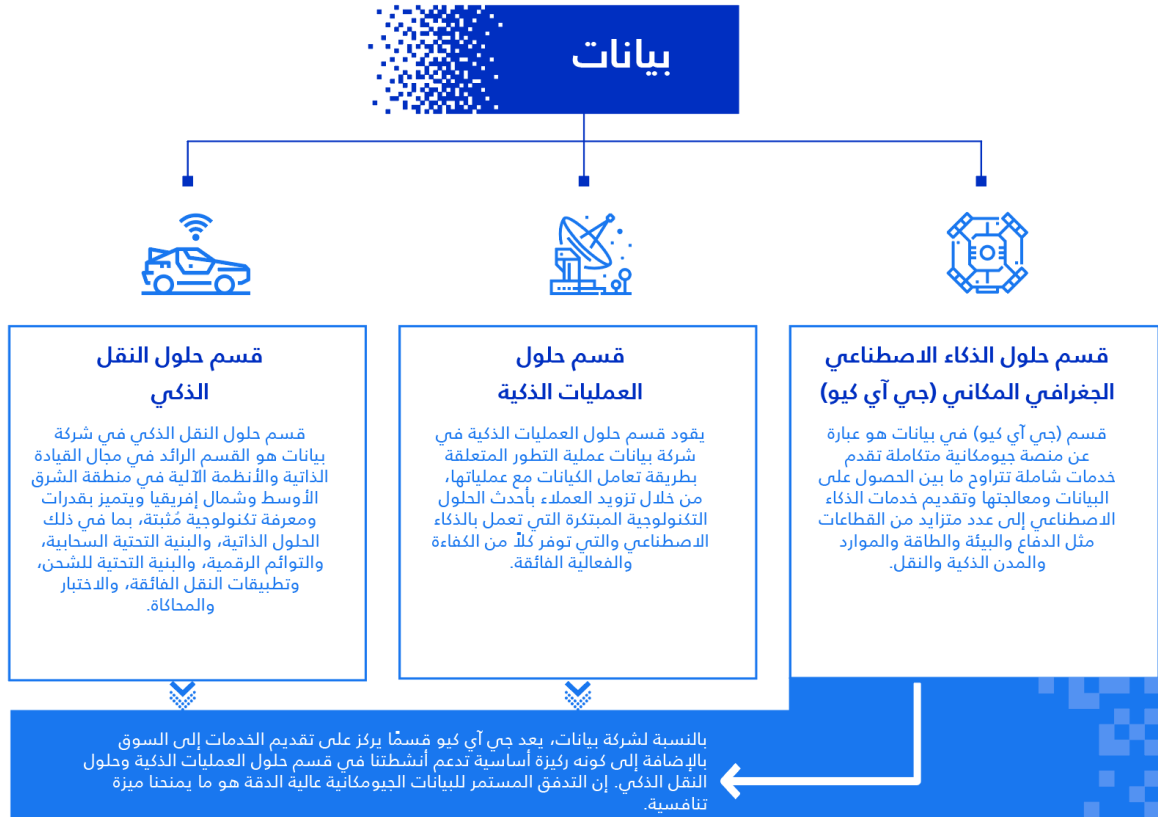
بيانات

قسم حلول الذكاء الاصطناعي الجغرافي المكاني (جي آي كيو)

قسم (جي آي كيو) في بيانات هو عبارة عن منصة جيومكانية متكاملة تقدم خدمات شاملة تتراوح ما بين الحصول على البيانات ومعالجتها وتقديم خدمات الذكاء الاصطناعي إلى عدد متزايد من القطاعات مثل الدفاع والبيئة والطاقة والموارد والمدن الذكية والنقل.

قسم حلول العمليات الذكية

يقود قسم حلول العمليات الذكية في شركة بيانات عملية التطور المتعلقة بطريقة تعامل الكيانات مع عملياتها، من خلال تزويد العملاء بأحدث الحلول التكنولوجية المبتكرة التي تعمل بالذكاء الاصطناعي والتي توفر كلاً من الكفاءة والفعالية الفائقة.

قسم حلول النقل الذكي

قسم حلول النقل الذكي في شركة بيانات هو القسم الرائد في مجال القيادة الذاتية والأنظمة الآلية في منطقة الشرق الأوسط وشمال إفريقيا ويتميز بقدرات ومعرفة تكنولوجية مُثبتة، بما في ذلك الحلول الذاتية، والبنية التحتية السحابية، والتوائم الرقمية، والبنية التحتية للشحن، وتطبيقات النقل الفائقة، والاختبار والمحاكاة.

بالنسبة لشركة بيانات، يعد جي آي كيو قسمًا يركز على تقديم الخدمات إلى السوق بالإضافة إلى كونه ركيزة أساسية تدعم أنشطتنا في قسم حلول العمليات الذكية وحلول النقل الذكي. إن التدفق المستمر للبيانات الجيومكانية عالية الدقة هو ما يمنحنا ميزة تنافسية.